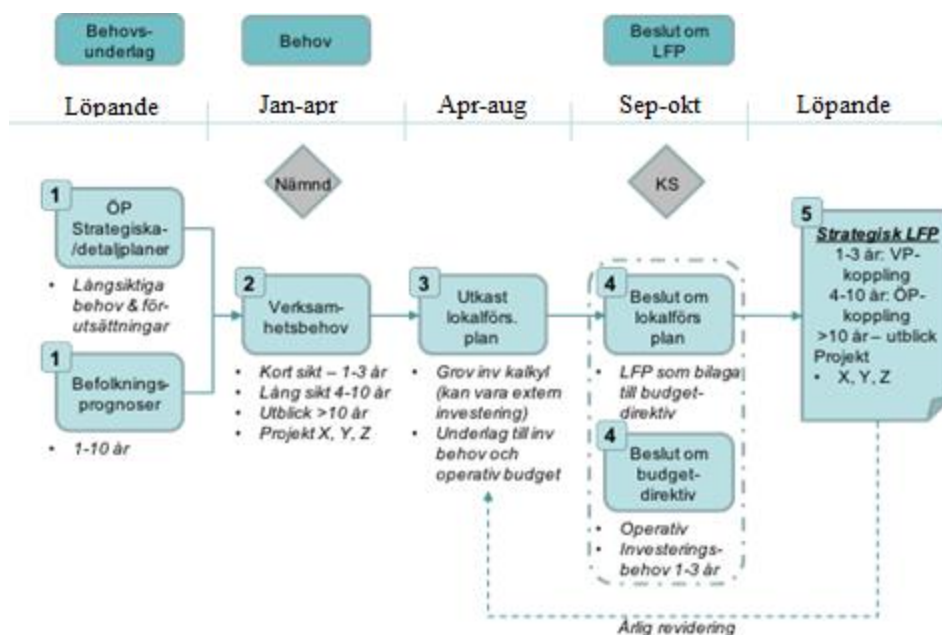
Behovs-underlag

Behov

Beslut om LFP

Löpande

Jan-apr

Apr-aug

Sep-okt

Löpande

Nämnd

KS

1
ÖP Strategiska-/detaljplaner

• Långsiktiga behov & förutsättningar

1
Befolkningsprognoser

• 1-10 år

2
Verksamhetsbehov

• Kort sikt – 1-3 år
• Lång sikt 4-10 år
• Utblick >10 år
• Projekt X, Y, Z

3
Utkast lokalförs. plan

• Grov inv kalkyl (kan vara extern investering)
• Underlag till inv behov och operativ budget

4
Beslut om lokalförs plan

• LFP som bilaga till budget-direktiv

4
Beslut om budget-direktiv

• Operativ
• Investerings-behov 1-3 år

5
Strategisk LFP
1-3 år: VP-koppling
4-10 år: ÖP-koppling
>10 år – utblick
Projekt
• X, Y, Z

Årlig revidering